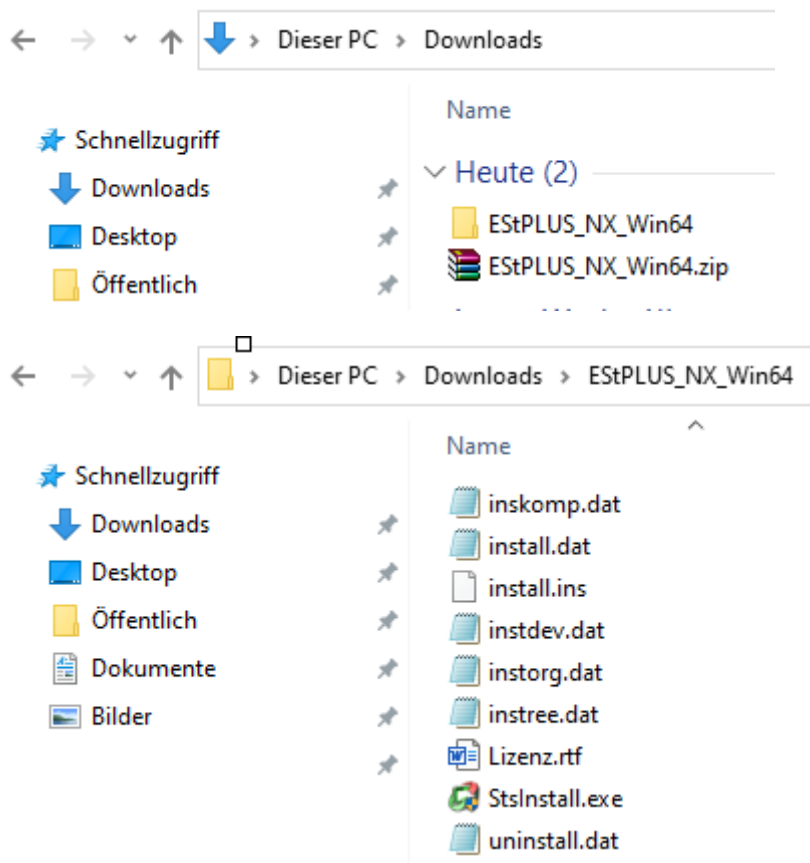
Dieser PC > Downloads

Name

Schnellzugriff

Downloads

Desktop

Öffentlich

Heute (2)

EStPLUS_NX_Win64

EStPLUS_NX_Win64.zip

Dieser PC > Downloads > EStPLUS_NX_Win64

Name

Schnellzugriff

Downloads

Desktop

Öffentlich

Dokumente

Bilder

inskomp.dat

install.dat

install.ins

instdev.dat

instorg.dat

instree.dat

Lizenz.rtf

StsInstall.exe

uninstall.dat